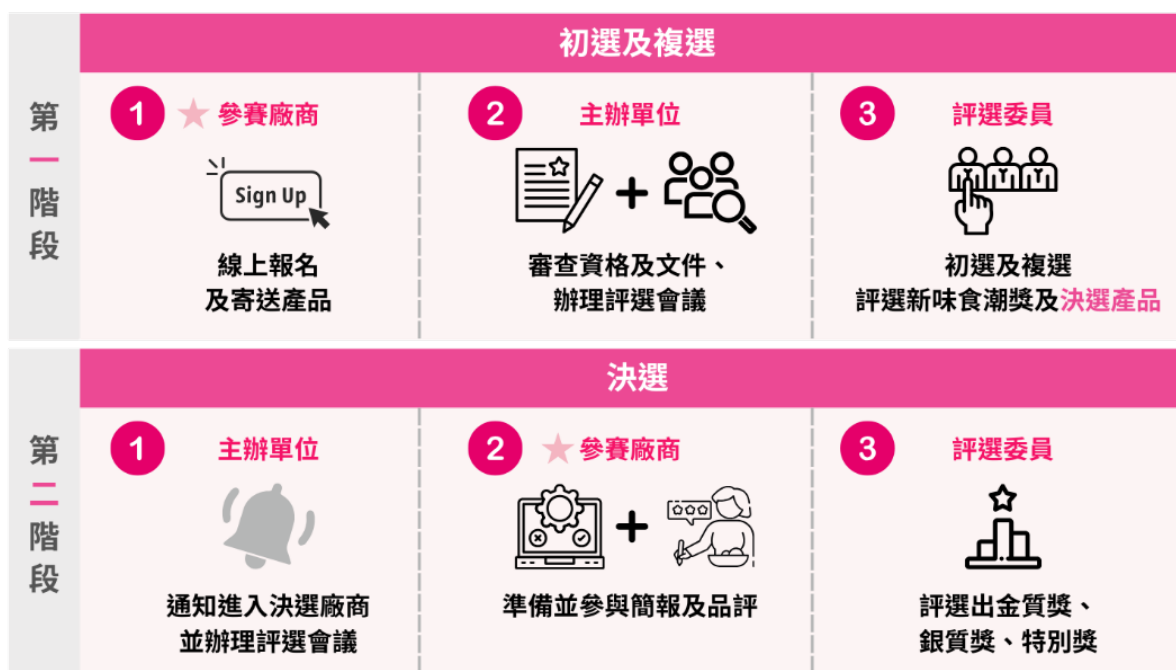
第一階段

初選及複選

1 參賽廠商

Sign Up

線上報名
及寄送產品

2 主辦單位

審查資格及文件、
辦理評選會議

3 評選委員

初選及複選
評選新味食潮獎及決選產品

第二階段

決選

1 主辦單位

通知進入決選廠商
並辦理評選會議

2 參賽廠商

準備並參與簡報及品評

3 評選委員

評選出金質獎、
銀質獎、特別獎